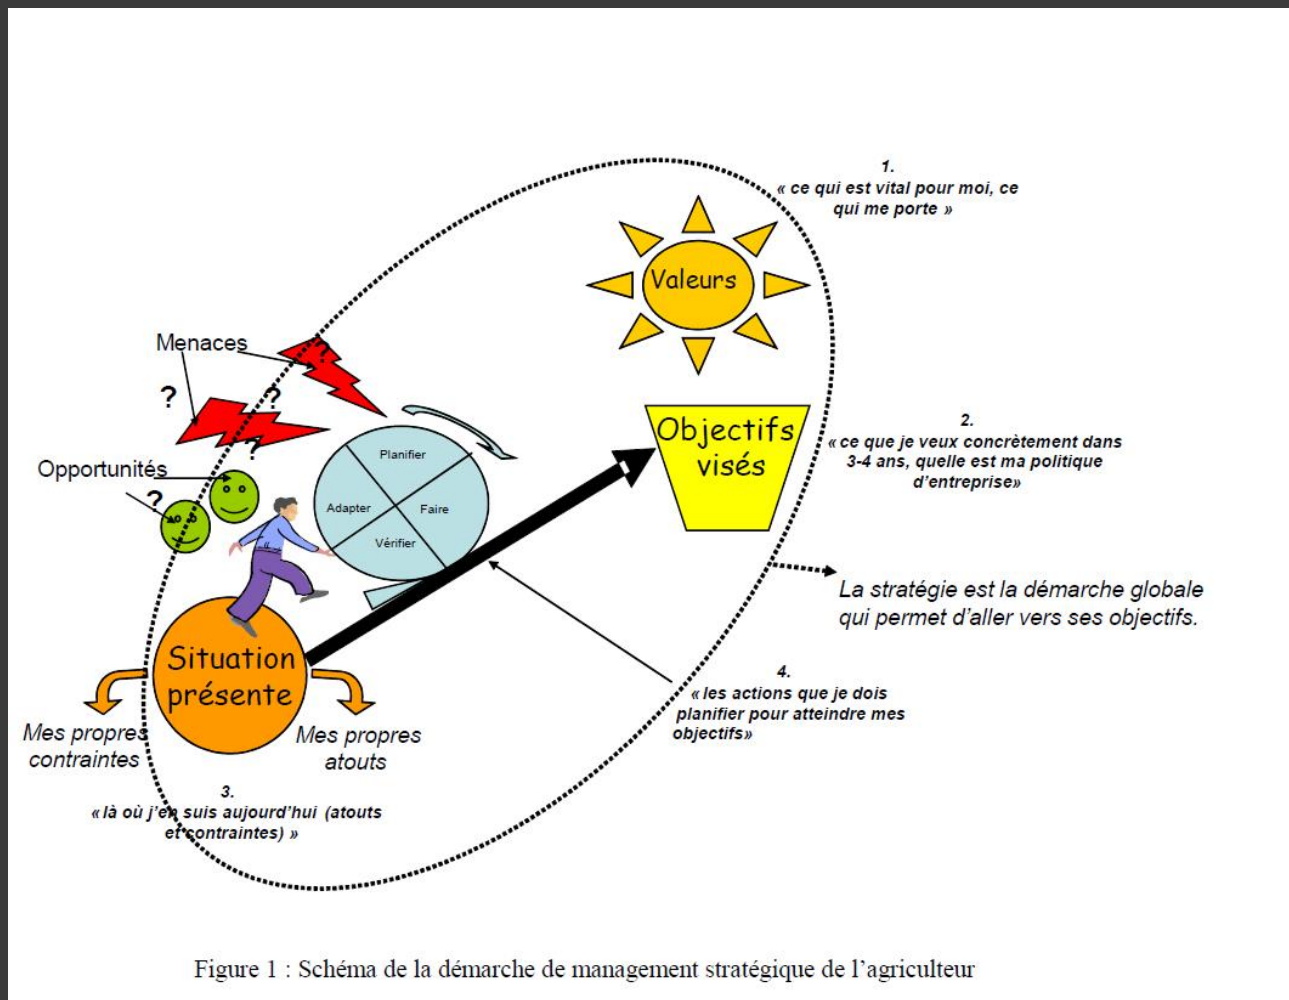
1.
« ce qui est vital pour moi, ce qui me porte »

Valeurs

Menaces

?

?

?

Opportunités

?

Planifier

Adapter

Faire

Vérifier

Objectifs visés

2.
« ce que je veux concrètement dans 3-4 ans, quelle est ma politique d'entreprise»

La stratégie est la démarche globale qui permet d'aller vers ses objectifs.

Situation présente

Mes propres contraintes

Mes propres atouts

4.
« les actions que je dois planifier pour atteindre mes objectifs»

3.
« là où j'en suis aujourd'hui (atouts et contraintes) »

Figure 1 : Schéma de la démarche de management stratégique de l'agriculteur